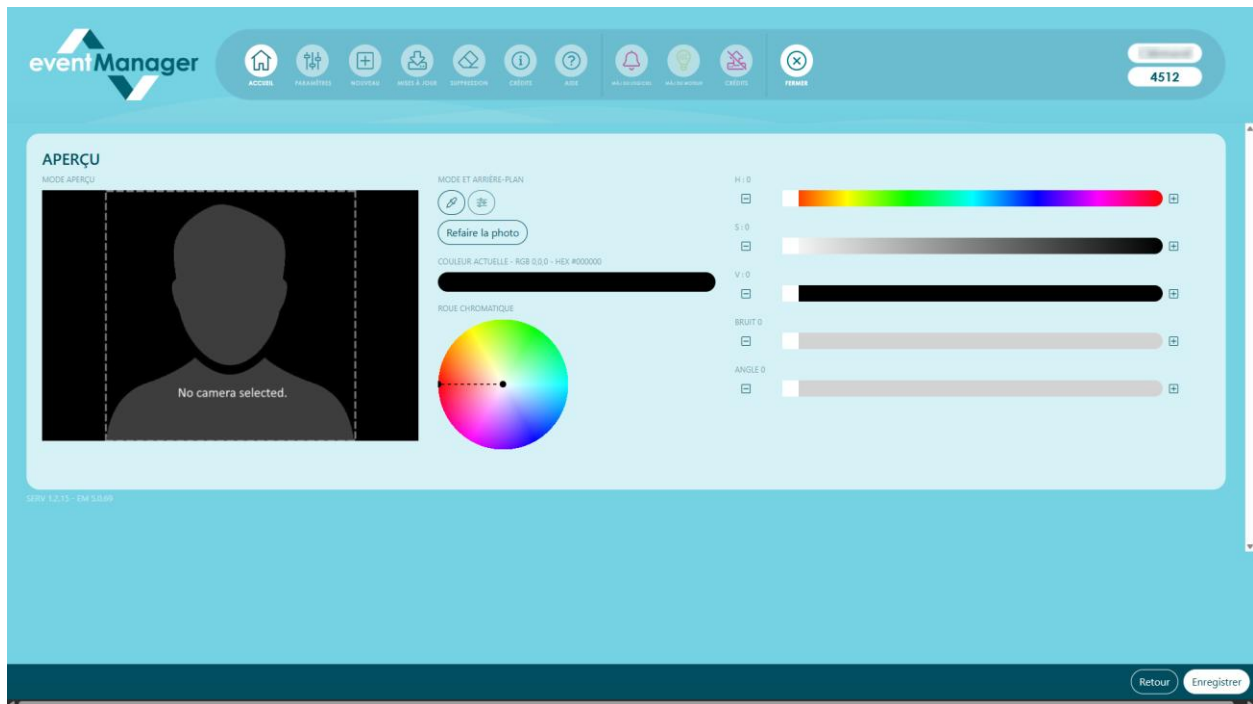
eventManager

ACCUEIL PARAMÈTRES NOUVEAU MISES À JOUR SUPPRESSION CRÉDITS AIDE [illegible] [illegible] CRÉDITS FERMER

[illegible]
4512

APERÇU

MODE APERÇU

No camera selected.

MODE ET ARRIÈRE-PLAN

Refaire la photo

COULEUR ACTUELLE - RGB 0,0,0 - HEX #000000

ROUE CHROMATIQUE

H : 0

S : 0

V : 0

BRUIT 0

ANGLE 0

SERV 1.2.15 - EM 5.0.69

Retour
Enregistrer